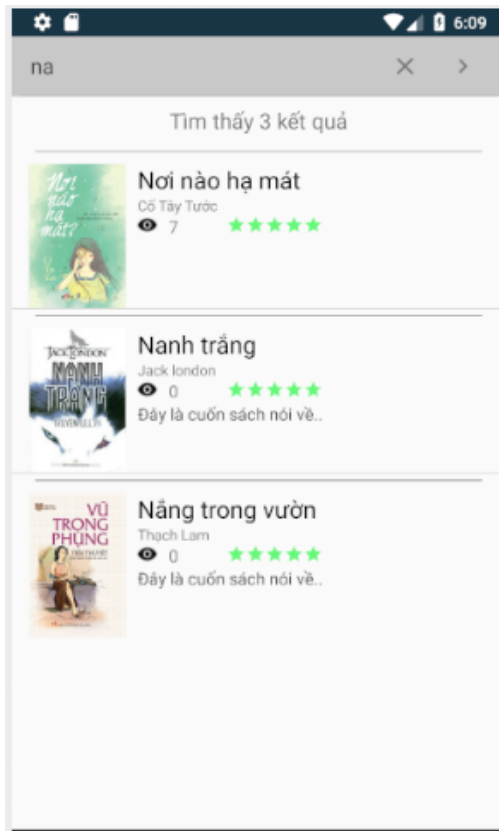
6:09

na

×

>

Tìm thấy 3 kết quả

Nơi nào hạ mát?

Nơi nào hạ mát
Cố Tây Tước
7
★★★★★

JACK LONDON
NANH TRẮNG

Nanh trắng
Jack london
0
★★★★★
Đây là cuốn sách nói về..

VŨ TRỌNG PHỤNG

Nắng trong vườn
Thạch Lam
0
★★★★★
Đây là cuốn sách nói về..